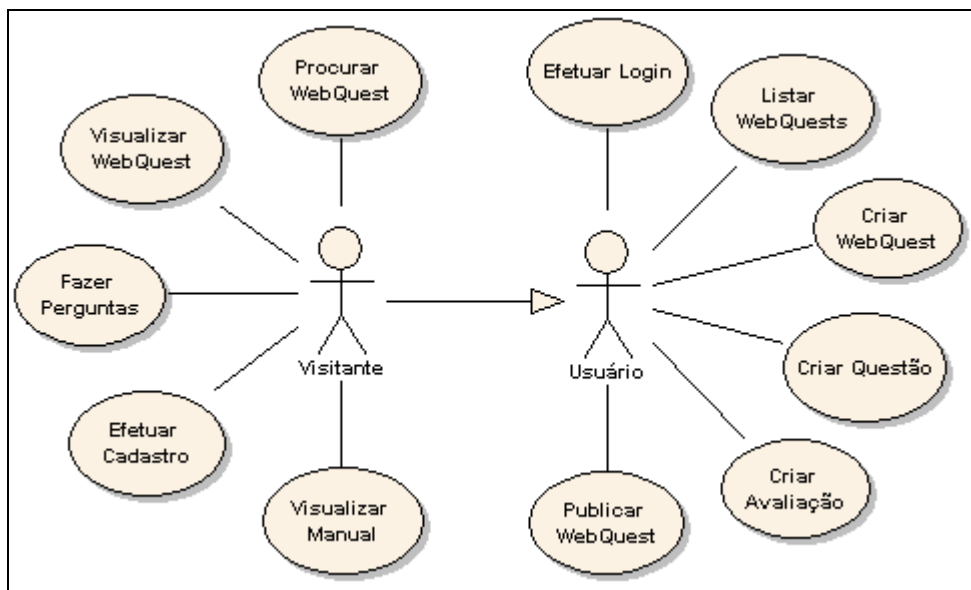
Procurar WebQuest

Visualizar WebQuest

Fazer Perguntas

Efetuar Cadastro

Visualizar Manual

Visitante

Efetuar Login

Listar WebQuests

Criar WebQuest

Criar Questão

Criar Avaliação

Publicar WebQuest

Usuário